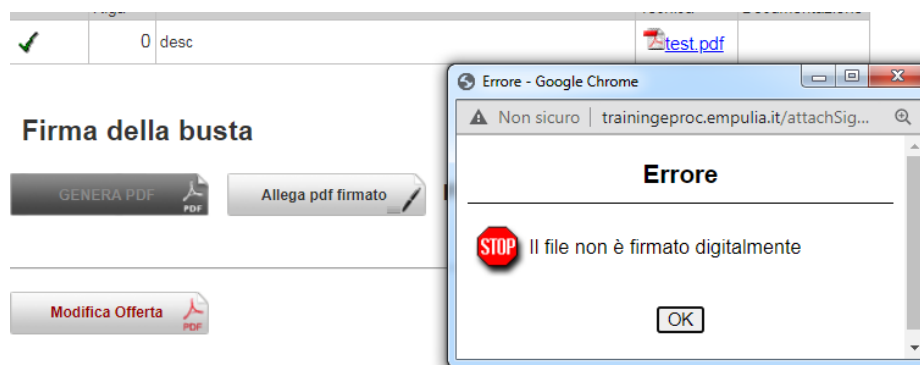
| | Riga | | Tecnica | Documentazione |
|---|---|---|---|---|
| ✔ | 0 | desc | test.pdf | |

Firma della busta

GENERA PDF PDF

Allega pdf firmato

Modifica Offerta PDF

Errore - Google Chrome

Non sicuro | trainingeproc.empulia.it/attachSig...

Errore

STOP Il file non è firmato digitalmente

OK